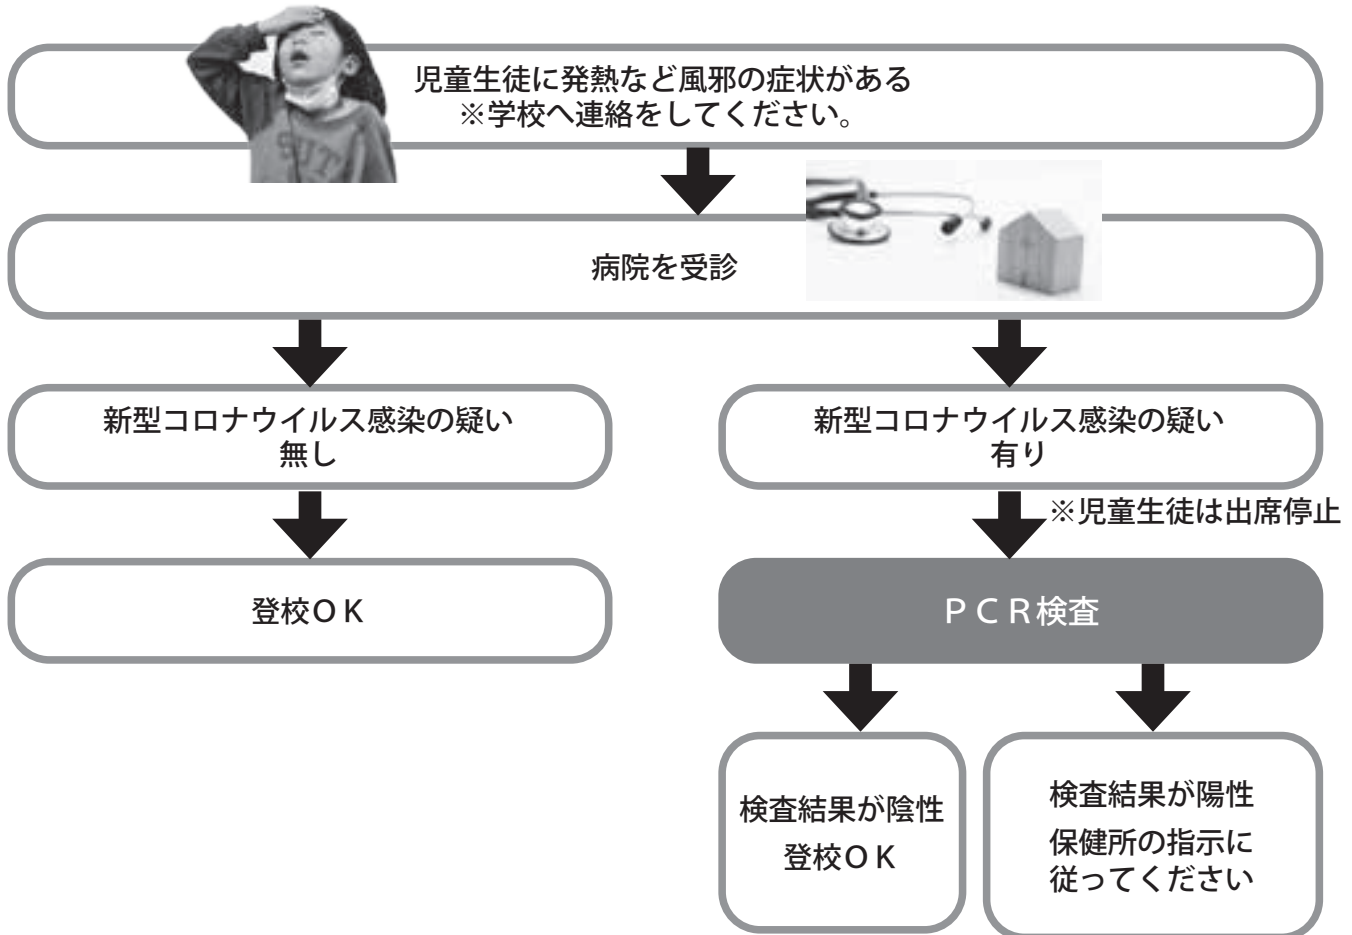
児童生徒に発熱など風邪の症状がある
※学校へ連絡をしてください。

病院を受診

新型コロナウイルス感染の疑い
無し

登校ＯＫ

新型コロナウイルス感染の疑い
有り

※児童生徒は出席停止

ＰＣＲ検査

検査結果が陰性
登校ＯＫ

検査結果が陽性
保健所の指示に
従ってください